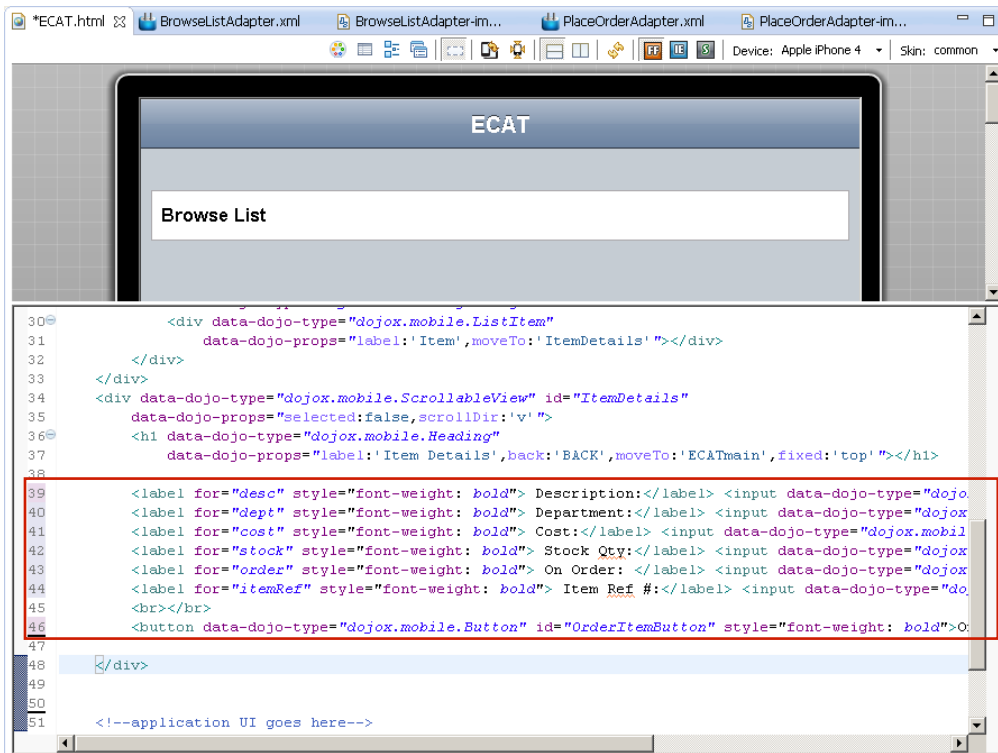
*ECAT.html ☒ BrowseListAdapter.xml BrowseListAdapter-im... PlaceOrderAdapter.xml PlaceOrderAdapter-im...

Device: Apple iPhone 4 Skin: common

ECAT

Browse List

30 <div data-dojo-type="dojox.mobile.ListItem"
31 data-dojo-props="label:'Item',moveTo:'ItemDetails'"></div>
32 </div>
33 </div>
34 <div data-dojo-type="dojox.mobile.ScrollableView" id="ItemDetails"
35 data-dojo-props="selected:false,scrollDir:'v'">
36 <h1 data-dojo-type="dojox.mobile.Heading"
37 data-dojo-props="label:'Item Details',back:'BACK',moveTo:'ECATmain',fixed:'top'"></h1>
38
39 <label for="desc" style="font-weight: bold"> Description:</label> <input data-dojo-type="dojo
40 <label for="dept" style="font-weight: bold"> Department:</label> <input data-dojo-type="dojox
41 <label for="cost" style="font-weight: bold"> Cost:</label> <input data-dojo-type="dojox.mobil
42 <label for="stock" style="font-weight: bold"> Stock Qty:</label> <input data-dojo-type="dojox
43 <label for="order" style="font-weight: bold"> On Order: </label> <input data-dojo-type="dojox
44 <label for="itemRef" style="font-weight: bold"> Item Ref #:</label> <input data-dojo-type="do
45 <br></br>
46 <button data-dojo-type="dojox.mobile.Button" id="OrderItemButton" style="font-weight: bold">O
47
48 </div>
49
50
51 <!--application UI goes here-->